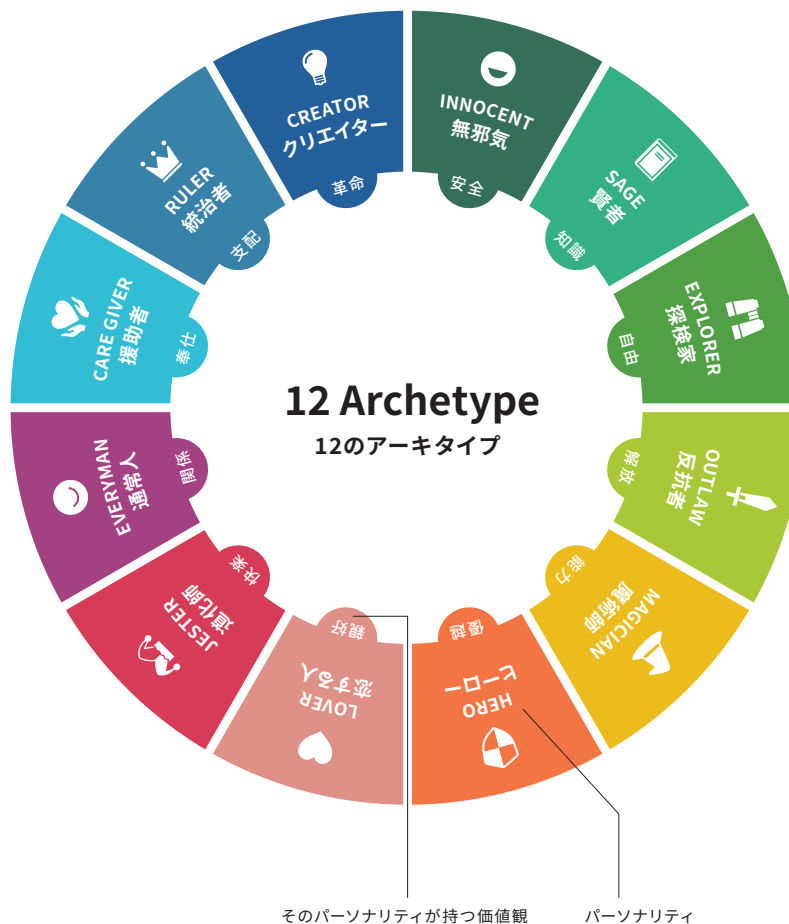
12 Archetype
12のアーキタイプ

INNOCENT
無邪気
安全

SAGE
賢者
知識

EXPLORER
探検家
自由

OUTLAW
反抗者
解放

MAGICIAN
魔術師
能力

HERO
ヒーロー
優越

LOVER
恋する人
親交

JESTER
道化師
快楽

EVERYMAN
普通人
関係

CARE GIVER
援助者
奉仕

RULER
統治者
支配

CREATOR
クリエイター
革命

そのパーソナリティが持つ価値観
パーソナリティ